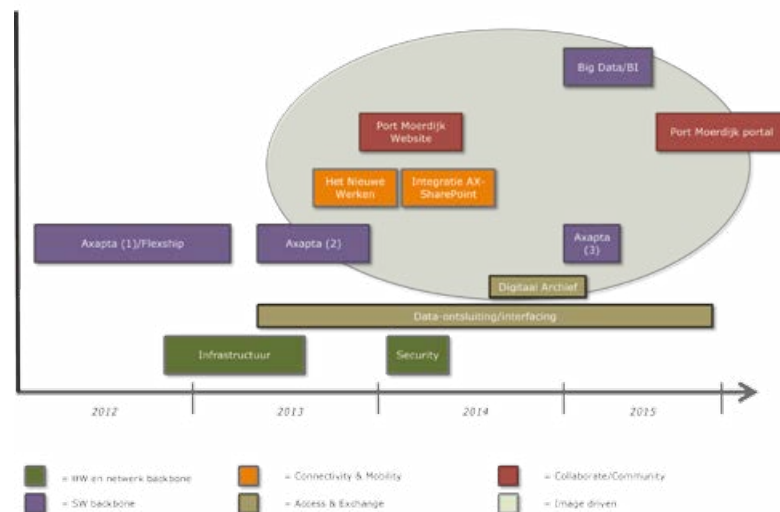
Big Data/BI

Port Moerdijk Website

Port Moerdijk portal

Het Nieuwe Werken

Integratie AX-SharePoint

Axapta (1)/Flexship

Axapta (2)

Axapta (3)

Digitaal Archief

Data-ontsluiting/interfacing

Infrastructuur

Security

2012

2013

2014

2015

= HW en netwerk backbone

= Connectivity & Mobility

= Collaborate/Community

= SW backbone

= Access & Exchange

= Image driven